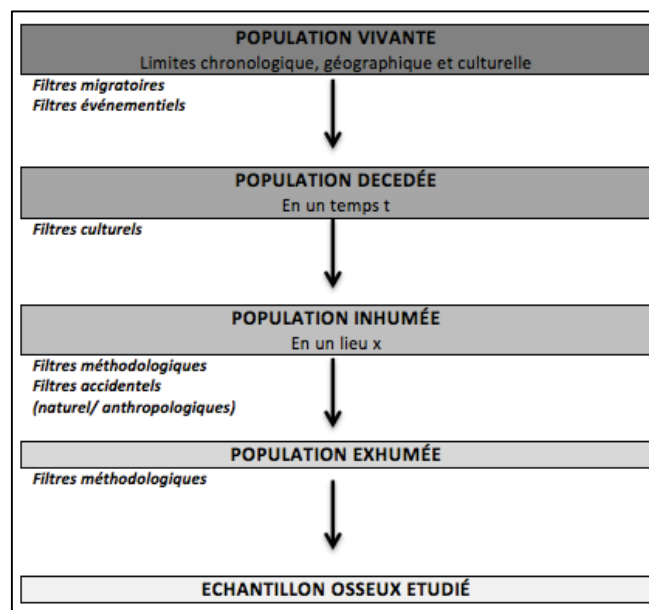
POPULATION VIVANTE
Limites chronologique, géographique et culturelle

Filtres migratoires
Filtres événementiels

POPULATION DECEDÉE
En un temps t

Filtres culturels

POPULATION INHUMÉE
En un lieu x

Filtres méthodologiques
Filtres accidentels
(naturel/ anthropologiques)

POPULATION EXHUMÉE

Filtres méthodologiques

ECHANTILLON OSSEUX ETUDIÉ